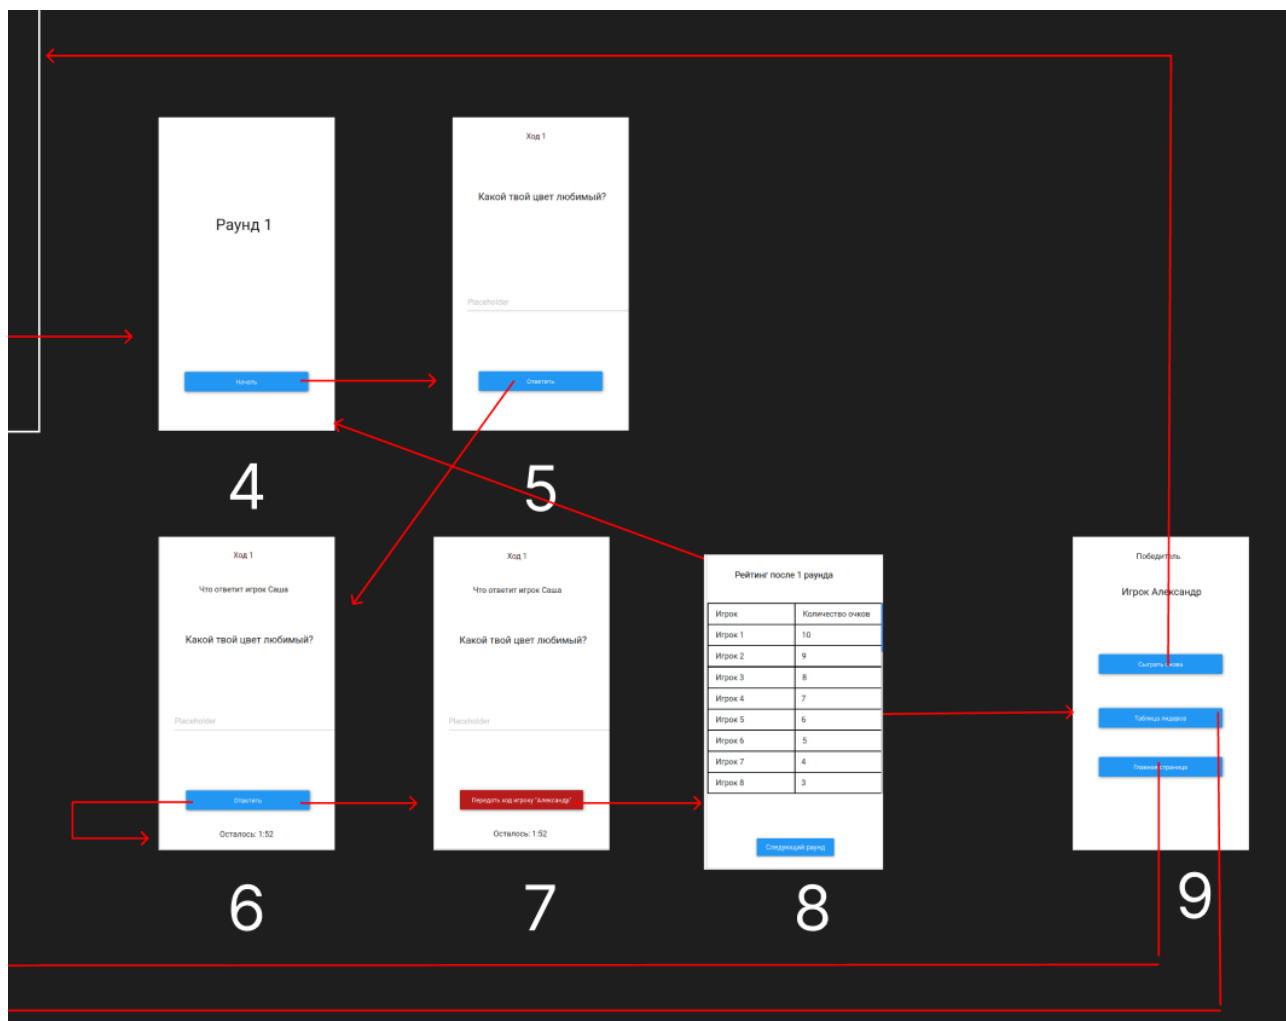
Раунд 1

Начать

4

Ход 1

Какой твой цвет любимый?

Placeholder

Ответить

5

Ход 1

Что ответит игрок Саша

Какой твой цвет любимый?

Placeholder

Ответить

Осталось: 1:52

6

Ход 1

Что ответит игрок Саша

Какой твой цвет любимый?

Placeholder

Передать ход игроку "Александр"

Осталось: 1:52

7

Рейтинг после 1 раунда

| Игрок | Количество очков |
|---|---|
| Игрок 1 | 10 |
| Игрок 2 | 9 |
| Игрок 3 | 8 |
| Игрок 4 | 7 |
| Игрок 5 | 6 |
| Игрок 6 | 5 |
| Игрок 7 | 4 |
| Игрок 8 | 3 |

Следующий раунд

8

Победитель

Игрок Александр

Сыграть снова

Таблица лидеров

Главная страница

9